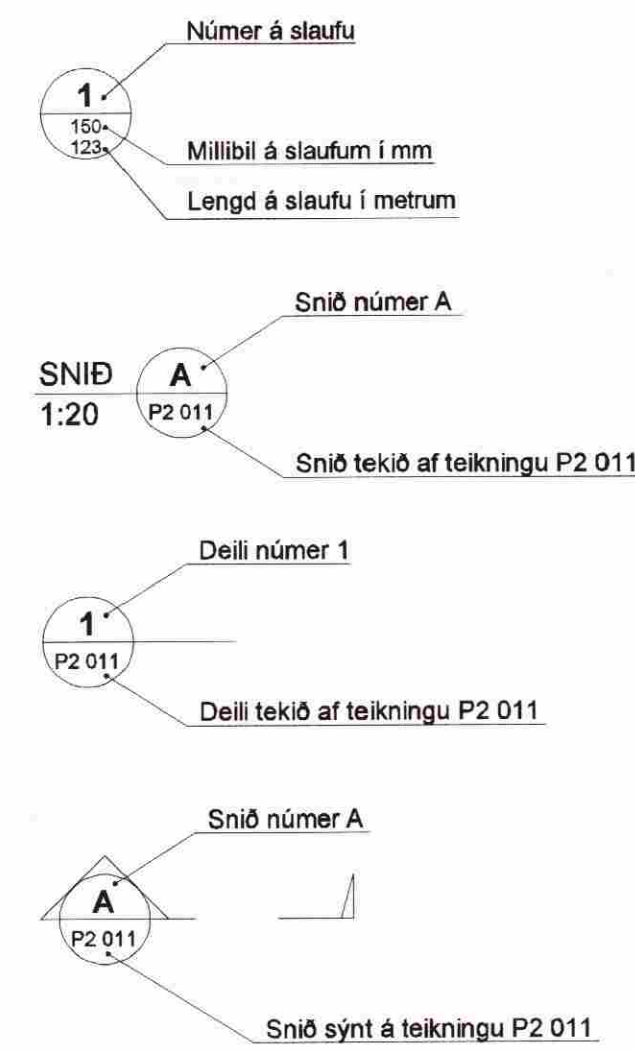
Númer á slaufu

1
150
123

Millibil á slaufum í mm

Lengd á slaufu í metrum

Snið númer A

SNIÐ
1:20

A
P2 011

Snið tekið af teikningu P2 011

Deili númer 1

1
P2 011

Deili tekið af teikningu P2 011

Snið númer A

A
P2 011

Snið sýnt á teikningu P2 011